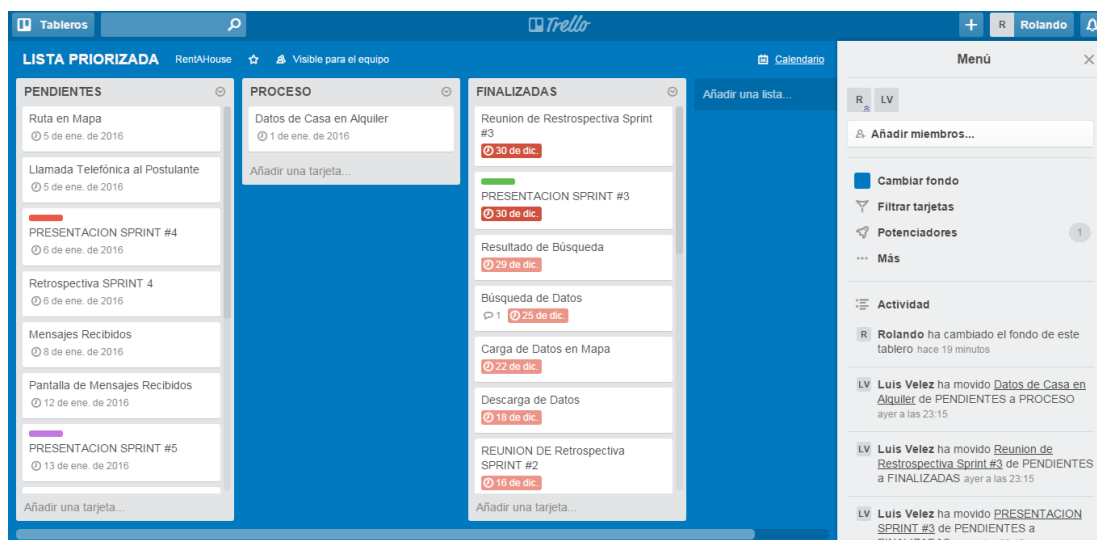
Tableros

Trello

+ R Rolando

LISTA PRIORIZADA RentAHouse Visible para el equipo

Calendario

PENDIENTES

Ruta en Mapa
5 de ene. de 2016

Llamada Telefónica al Postulante
5 de ene. de 2016

PRESENTACION SPRINT #4
6 de ene. de 2016

Retrospectiva SPRINT 4
6 de ene. de 2016

Mensajes Recibidos
8 de ene. de 2016

Pantalla de Mensajes Recibidos
12 de ene. de 2016

PRESENTACION SPRINT #5
13 de ene. de 2016

Añadir una tarjeta...

PROCESO

Datos de Casa en Alquiler
1 de ene. de 2016

Añadir una tarjeta...

FINALIZADAS

Reunion de Restrospectiva Sprint #3
30 de dic.

PRESENTACION SPRINT #3
30 de dic.

Resultado de Búsqueda
29 de dic.

Búsqueda de Datos
1 25 de dic.

Carga de Datos en Mapa
22 de dic.

Descarga de Datos
18 de dic.

REUNION DE Retrospectiva SPRINT #2
16 de dic.

Añadir una tarjeta...

Añadir una lista...

Menú

R LV

Añadir miembros...

Cambiar fondo
Filtrar tarjetas
Potenciadores 1
Más

Actividad

R Rolando ha cambiado el fondo de este tablero hace 19 minutos

LV Luis Velez ha movido Datos de Casa en Alquiler de PENDIENTES a PROCESO ayer a las 23:15

LV Luis Velez ha movido Reunion de Restrospectiva Sprint #3 de PENDIENTES a FINALIZADAS ayer a las 23:15

LV Luis Velez ha movido PRESENTACION SPRINT #3 de PENDIENTES a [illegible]